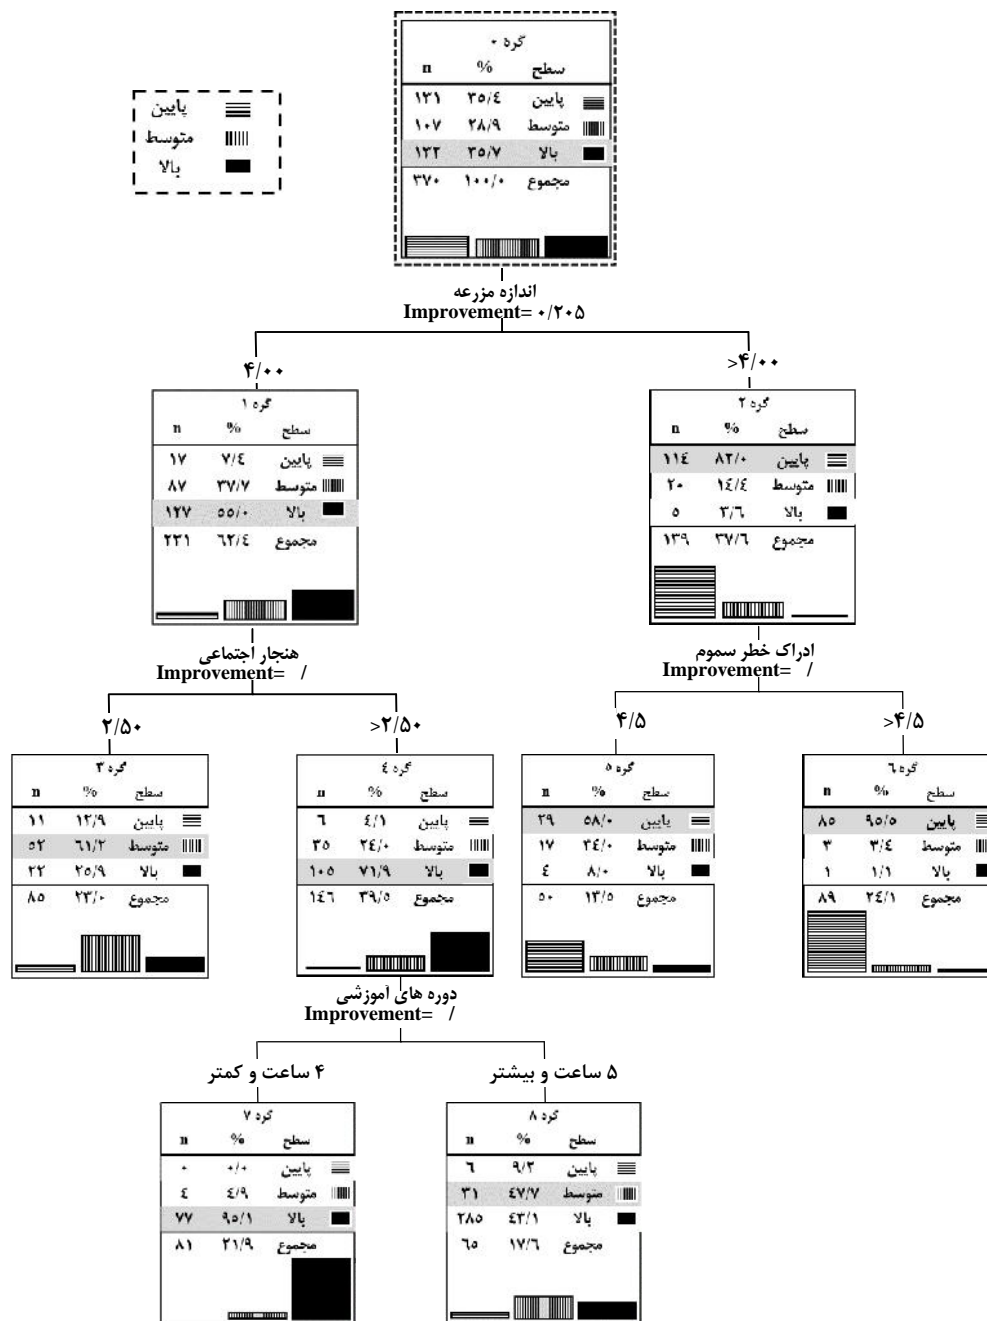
پایین
متوسط
بالا

گره ۰

| سطح | % | n |
|---|---|---|
| پایین | ۳۵/٤ | ۱۳۱ |
| متوسط | ۲۸/۹ | ۱۰۷ |
| بالا | ۳۵/۷ | ۱۳۲ |
| مجموع | ۱۰۰/۰ | ۳۷۰ |

اندازه مزرعه
Improvement= ۰/۲۰۵

۴/۰۰

گره ۱

| سطح | % | n |
|---|---|---|
| پایین | ۷/٤ | ۱۷ |
| متوسط | ۳۷/۷ | ۸۷ |
| بالا | ۵۵/۰ | ۱۲۷ |
| مجموع | ٦۲/٤ | ۲۳۱ |

>۴/۰۰

گره ۲

| سطح | % | n |
|---|---|---|
| پایین | ۸۲/۰ | ۱۱٤ |
| متوسط | ۱٤/٤ | ۲۰ |
| بالا | ۳/٦ | ۵ |
| مجموع | ۳۷/٦ | ۱۳۹ |

هنجار اجتماعی
Improvement= /

ادراک خطر سموم
Improvement= /

۲/۵۰

گره ۳

| سطح | % | n |
|---|---|---|
| پایین | ۱۲/۹ | ۱۱ |
| متوسط | ٦۱/۲ | ۵۲ |
| بالا | ۲۵/۹ | ۲۲ |
| مجموع | ۲۳/۰ | ۸۵ |

>۲/۵۰

گره ٤

| سطح | % | n |
|---|---|---|
| پایین | ٤/۱ | ٦ |
| متوسط | ۲٤/۰ | ۳۵ |
| بالا | ۷۱/۹ | ۱۰۵ |
| مجموع | ۳۹/۵ | ۱٤٦ |

۴/۵

گره ۵

| سطح | % | n |
|---|---|---|
| پایین | ۵۸/۰ | ۲۹ |
| متوسط | ۳٤/۰ | ۱۷ |
| بالا | ۸/۰ | ٤ |
| مجموع | ۱۳/۵ | ۵۰ |

>۴/۵

گره ٦

| سطح | % | n |
|---|---|---|
| پایین | ۹۵/۵ | ۸۵ |
| متوسط | ۳/٤ | ۳ |
| بالا | ۱/۱ | ۱ |
| مجموع | ۲٤/۱ | ۸۹ |

دوره های آموزشی
Improvement= /

۴ ساعت و کمتر

گره ۷

| سطح | % | n |
|---|---|---|
| پایین | ۰/۰ | ۰ |
| متوسط | ٤/۹ | ٤ |
| بالا | ۹۵/۱ | ۷۷ |
| مجموع | ۲۱/۹ | ۸۱ |

۵ ساعت و بیشتر

گره ۸

| سطح | % | n |
|---|---|---|
| پایین | ۹/۳ | ٦ |
| متوسط | ٤۷/۷ | ۳۱ |
| بالا | ٤۳/۱ | ۲۸۵ |
| مجموع | ۱۷/٦ | ٦۵ |